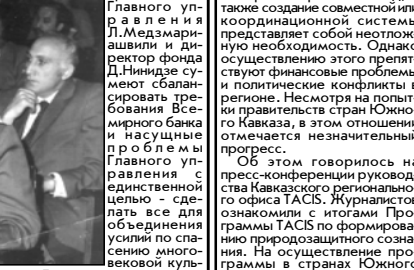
Главного управления Л.Медзмариашвили и директор фонда Д.Ниндзе сумеют сбалансировать требования Всемирного банка и насущные проблемы Главного управления с единственной целью - сделать все для объединения усилий по спасению многовековой куль-

также создание совместной и координационной системы представляет собой необходимую необходимость. Однако осуществлению этого препятствуют финансовые проблемы и политические конфликты в регионе. Несмотря на попытки правительств стран Южного Кавказа, в этом отношении отмечается незначительный прогресс.

Об этом говорилось на пресс-конференции руководства Кавказского регионального офиса TACIS. Журналистов ознакомили с итогами Программы TACIS по формированию природозащитного сознания. На осуществление программы в странах Южного